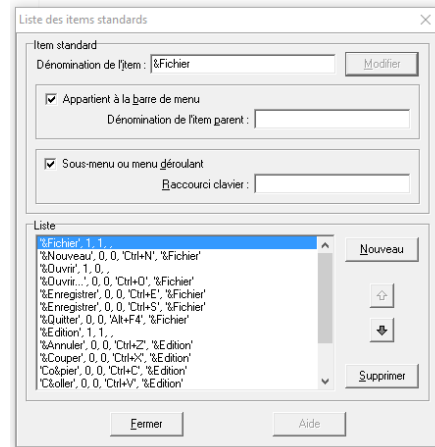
Liste des items standards

Item standard

Dénomination de l'item : &Fichier

Modifier

Appartient à la barre de menu

Dénomination de l'item parent :

Sous-menu ou menu déroulant

Raccourci clavier :

Liste

'&Fichier', 1, 1, ,
'&Nouveau', 0, 0, 'Ctrl+N', '&Fichier'
'&Ouvrir', 1, 0, ,
'&Ouvrir...', 0, 0, 'Ctrl+O', '&Fichier'
'&Enregistrer', 0, 0, 'Ctrl+E', '&Fichier'
'&Enregistrer', 0, 0, 'Ctrl+S', '&Fichier'
'&Quitter', 0, 0, 'Alt+F4', '&Fichier'
'&Edition', 1, 1, ,
'&Annuler', 0, 0, 'Ctrl+Z', '&Edition'
'&Couper', 0, 0, 'Ctrl+X', '&Edition'
'Co&pier', 0, 0, 'Ctrl+C', '&Edition'
'C&oller', 0, 0, 'Ctrl+V', '&Edition'

Nouveau

Supprimer

Fermer

Aide